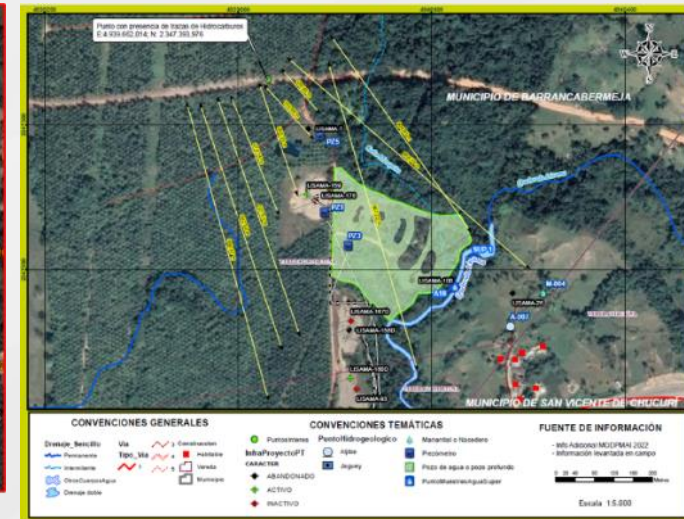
Punto con presencia de trazas de Hidrocarburos
E:4.939.662,014; N: 2.347.393,976

MUNICIPIO DE BARRANCABERMEJA

MUNICIPIO DE SAN VICENTE DE CHUCURI

LISAMA-156
LISAMA-174
LISAMA-158
LISAMA-1870
LISAMA-1MD
LISAMA-159C
LISAMA-83
LISAMA-77
PZ5
PZ1
PZ3
M-004
A-001

CONVENCIONES GENERALES
Drenaje_Sencillo
Permanente
Intermitente
OtroCuerpoAgua
Drenaje doble
Vía
Tipo_Vía
Construcción
Habitable
Vereda
Municipio

CONVENCIONES TEMÁTICAS
PuntoInterés
PuntoHidrogeologico
Aljibe
Jagüey
InfraProyectoPT
CARACTER
ABANDONADO
ACTIVO
INACTIVO
Manantial o Nacedero
Piezómetro
Pozo de agua o pozo profundo
PuntoMuestreoAguaSuper

FUENTE DE INFORMACIÓN
- Info Adicional MODPMAI 2022
- Información levantada en campo
Metros
Escala 1:5.000